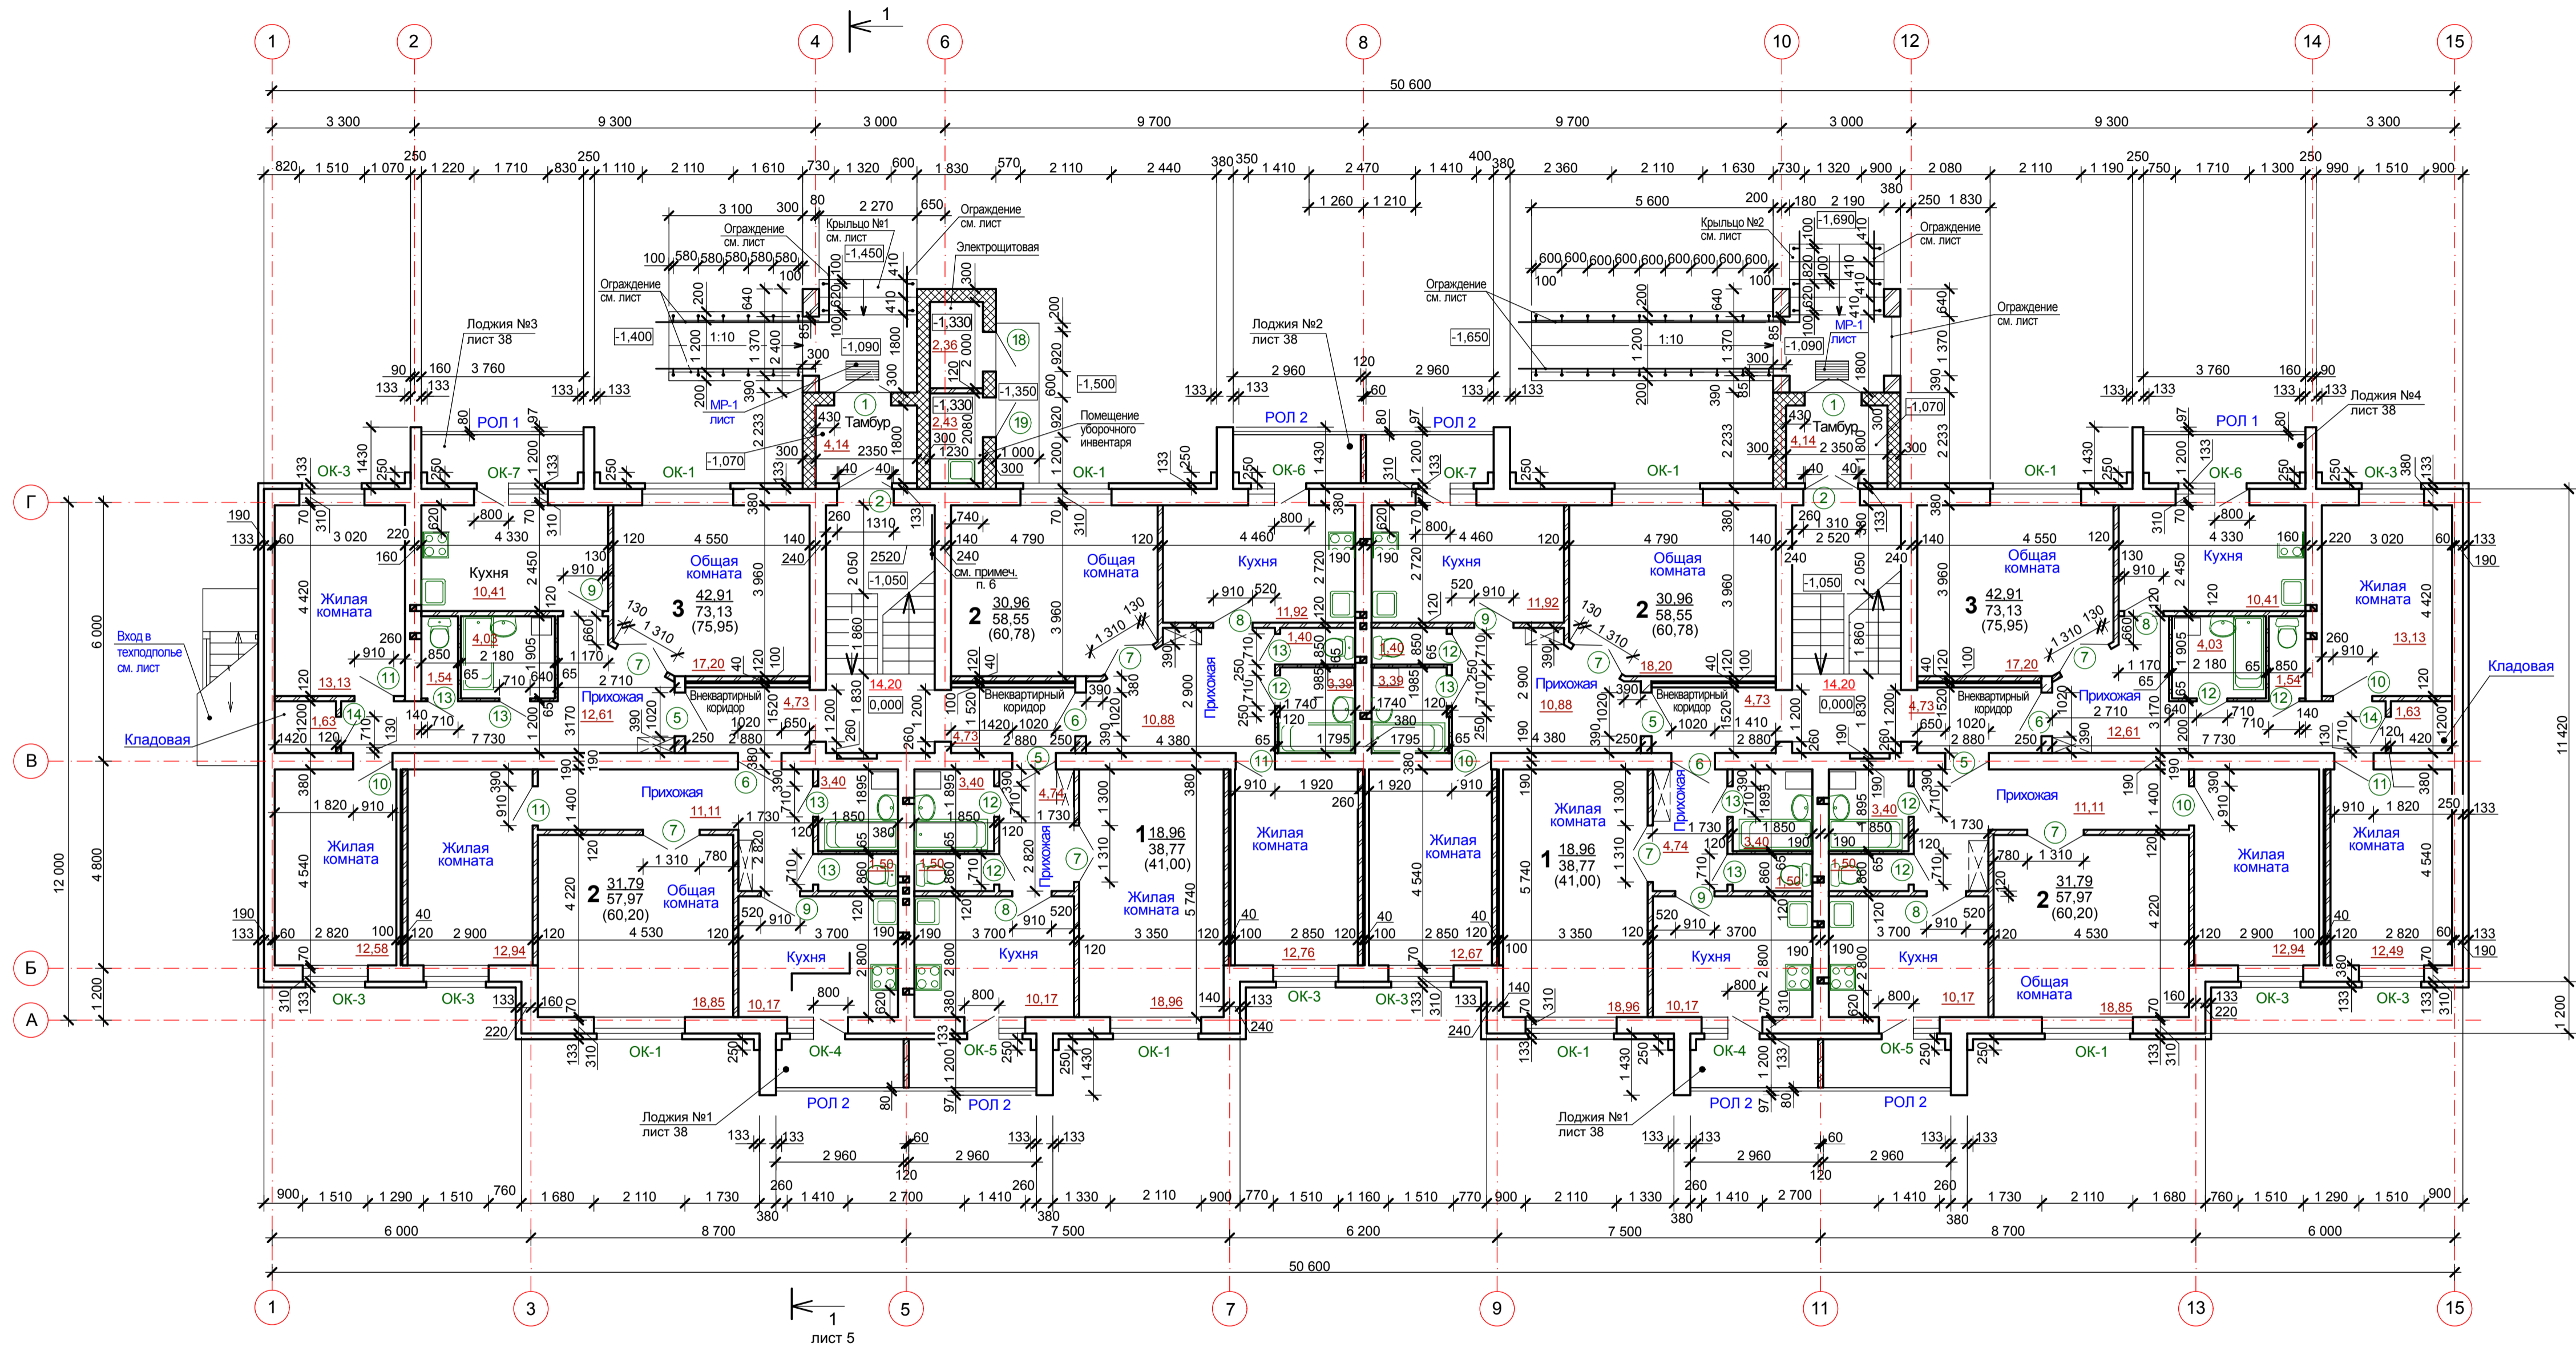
1 2 4 6 8 10 12 14 15

1

50 600

3 300 9 300 3 000 9 700 9 700 3 000 9 300 3 300

Лоджия №3
лист 38

Лоджия №2
лист 38

Лоджия №4
лист 38

Крыльцо №1
см. лист

Крыльцо №2
см. лист

Ограждение
см. лист

Электрощитовая

Помещение
уборочного
инвентаря

Тамбур

Тамбур

МР-1
лист

РОЛ 1 РОЛ 2 РОЛ 2 РОЛ 1

ОК-3 ОК-7 ОК-1 ОК-1 ОК-6 ОК-7 ОК-1 ОК-1 ОК-6 ОК-3

Г
В
Б
А

Вход в
техподполье
см. лист

Кладовая

Кладовая

Жилая
комната

Кухня
10,41

Общая
комната

3
42,91
73,13
(75,95)

2
30,96
58,55
(60,78)

см. примеч.
п. 6

Общая
комната

Кухня
11,92

Кухня
11,92

2
30,96
58,55
(60,78)

Общая
комната

3
42,91
73,13
(75,95)

Общая
комната

Кухня
10,41

Жилая
комната
13,13

Прихожая
12,61

Внеквартирный
коридор

Прихожая
10,88

Прихожая
10,88

Прихожая
12,61

Жилая
комната

Жилая
комната

Прихожая
11,11

2
31,79
57,97
(60,20)

Общая
комната

1
18,96
38,77
(41,00)

Жилая
комната

Жилая
комната

Жилая
комната

Жилая
комната

1
18,96
38,77
(41,00)

Прихожая
11,11

2
31,79
57,97
(60,20)

Жилая
комната

Жилая
комната

Кухня
10,17

Кухня
10,17

Кухня
10,17

Кухня
10,17

Общая
комната

12,58 12,94 18,85 18,96 12,76 12,67 18,96 18,85 12,94 12,49

ОК-3 ОК-3 ОК-1 ОК-4 ОК-5 ОК-1 ОК-3 ОК-3 ОК-1 ОК-4 ОК-5 ОК-1 ОК-3 ОК-3

Лоджия №1
лист 38

Лоджия №1
лист 38

РОЛ 2 РОЛ 2 РОЛ 2 РОЛ 2

6 000 8 700 7 500 6 200 7 500 8 700 6 000

50 600

1 3 5 7 9 11 13 15

1
лист 5

6 000 4 800 12 000 1 200 11 420